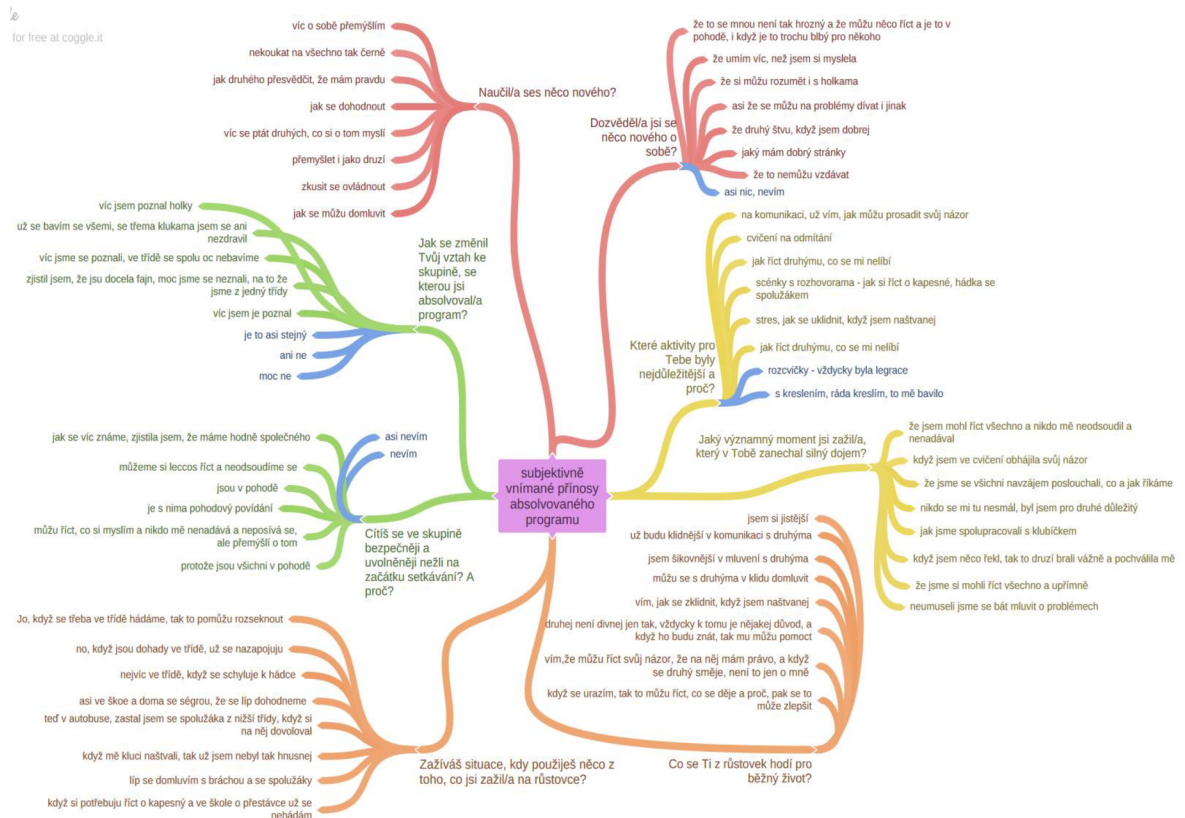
for free at coggle.it

subjektivně vnímané přínosy absolvovaného programu

Naučil/a ses něco nového?
víc o sobě přemýšlím
nekoukat na všechno tak černě
jak druhého přesvědčit, že mám pravdu
jak se dohodnout
víc se ptát druhých, co si o tom myslí
přemýšlet i jako druzí
zkusit se ovládnout
jak se můžu domluvit

Dozvěděl/a jsi se něco nového o sobě?
že to se mnou není tak hrozný a že můžu něco říct a je to v pohodě, i když je to trochu blbý pro někoho
že umím víc, než jsem si myslela
že si můžu rozumět i s holkama
asi že se můžu na problémy dívat i jinak
že druhý štvu, když jsem dobrej
jaký mám dobrý stránky
že to nemůžu vzdávat
asi nic, nevím

Jak se změnil Tvůj vztah ke skupině, se kterou jsi absolvoval/a program?
víc jsem poznal holky
už se bavím se všemi, se třema klukama jsem se ani nezdravil
víc jsme se poznali, ve třídě se spolu oc nebavíme
zjistil jsem, že jsu docela fajn, moc jsme se neznali, na to že jsme z jedný třídy
víc jsem je poznal
je to asi stejný
ani ne
moc ne

Které aktivity pro Tebe byly nejdůležitější a proč?
na komunikaci, už vím, jak můžu prosadit svůj názor
cvičení na odmítání
jak říct druhýmu, co se mi nelíbí
scénky s rozhovorama - jak si říct o kapesné, hádka se spolužákem
stres, jak se uklidnit, když jsem naštvanej
jak říct druhýmu, co se mi nelíbí
rozcvičky - vždycky byla legrace
s kreslením, ráda kreslím, to mě bavilo

Cítíš se ve skupině bezpečněji a uvolněněji nežli na začátku setkávání? A proč?
jak se víc známe, zjistila jsem, že máme hodně společného
asi nevím
nevím
můžeme si leccos říct a neodsoudíme se
jsou v pohodě
je s nima pohodový povídání
můžu říct, co si myslím a nikdo mě nenadává a neposívá se, ale přemýšlí o tom
protože jsou všichni v pohodě

Jaký významný moment jsi zažil/a, který v Tobě zanechal silný dojem?
že jsem mohl říct všechno a nikdo mě neodsoudil a nenadával
když jsem ve cvičení obhájila svůj názor
že jsme se všichni navzájem poslouchali, co a jak říkáme
nikdo se mi tu nesmál, byl jsem pro druhé důležitý
jak jsme spolupracovali s klubíčkem
když jsem něco řekl, tak to druzí brali vážně a pochválila mě
že jsme si mohli říct všechno a upřímně
neumuseli jsme se bát mluvit o problémech

Co se Ti z růstovek hodí pro běžný život?
jsem si jistější
už budu klidnější v komunikaci s druhýma
jsem šikovnější v mluvení s druhýma
můžu se s druhýma v klidu domluvit
vím, jak se zklidnit, když jsem naštvanej
druhej není divnej jen tak, vždycky k tomu je nějakej důvod, a když ho budu znát, tak mu můžu pomoct
vím,že můžu říct svůj názor, že na něj mám právo, a když se druhý směje, není to jen o mně
když se urazím, tak to můžu říct, co se děje a proč, pak se to může zlepšit

Zažíváš situace, kdy použiješ něco z toho, co jsi zažil/a na růstovce?
Jo, když se třeba ve třídě hádáme, tak to pomůžu rozseknout
no, když jsou dohady ve třídě, už se nazapojuju
nejvíc ve třídě, když se schyluje k hádce
asi ve škoe a doma se ségrou, že se líp dohodneme
teď v autobuse, zastal jsem se spolužáka z nižší třídy, když si na něj dovoloval
když mě kluci naštvali, tak už jsem nebyl tak hnusnej
líp se domluvím s bráchou a se spolužáky
když si potřebuju říct o kapesný a ve škole o přestávce už se nehádám